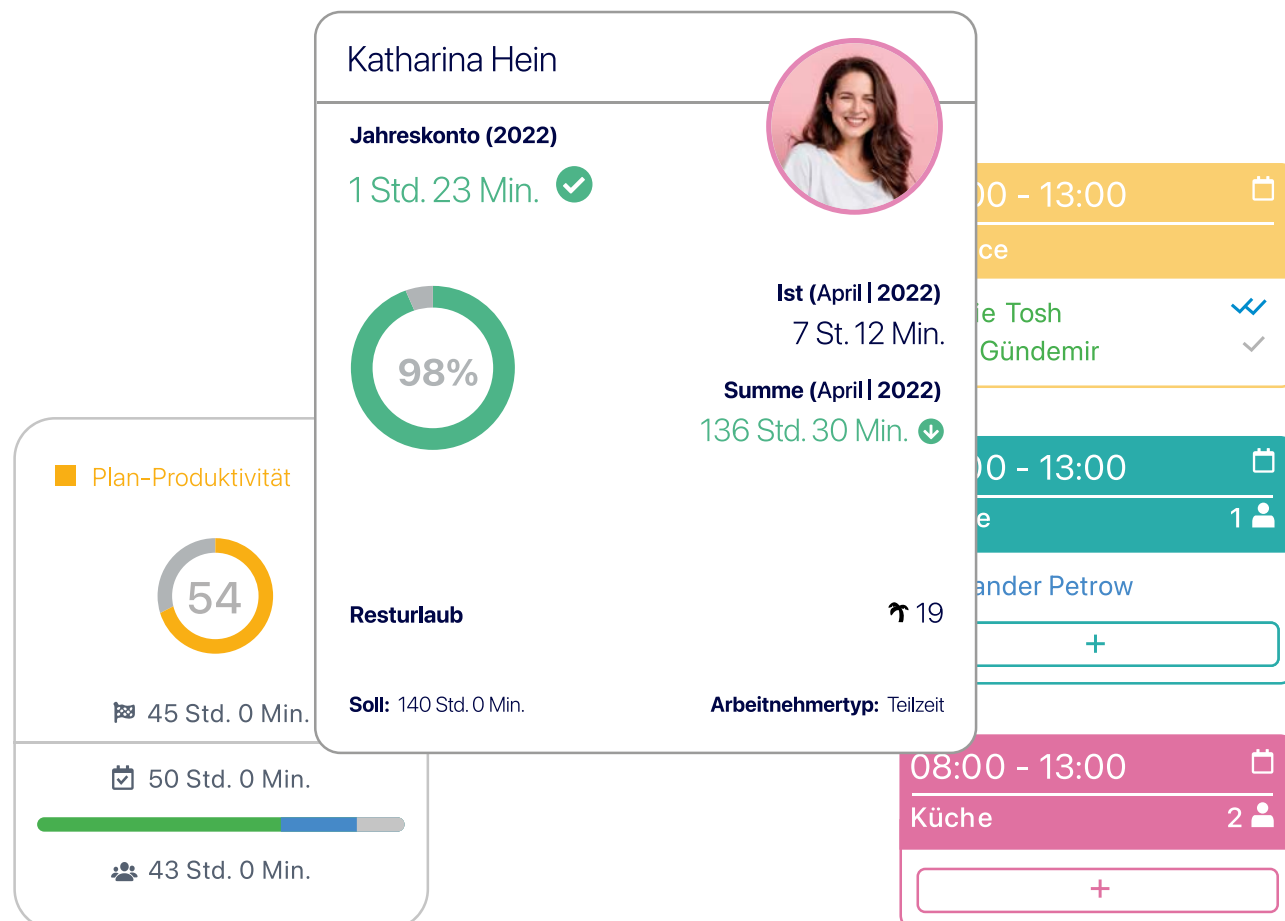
Katharina Hein

Jahreskonto (2022)

1 Std. 23 Min.

98%

Ist (April | 2022)

7 St. 12 Min.

Summe (April | 2022)

136 Std. 30 Min.

Resturlaub

19

Soll: 140 Std. 0 Min.

Arbeitnehmertyp: Teilzeit

Plan-Produktivität

54

45 Std. 0 Min.

50 Std. 0 Min.

43 Std. 0 Min.

00 - 13:00

ce

ie Tosh

Gündemir

00 - 13:00

e

1

ander Petrow

+

08:00 - 13:00

Küche

2

+